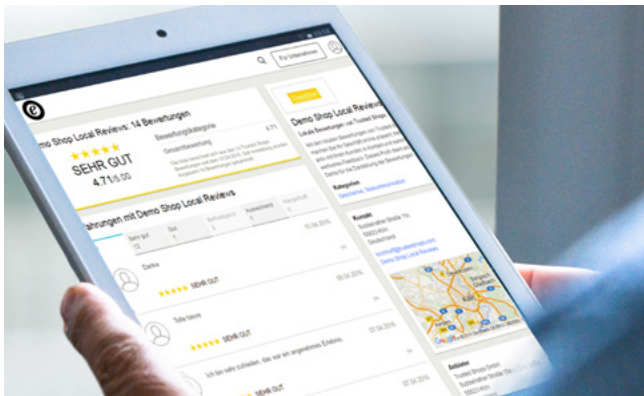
Für Unternehmen

emo Shop Local Reviews: 14 Bewertungen

SEHR GUT

4.71/5.00

Gesamtbewertung 4.71

Bewertungskategorie

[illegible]

ahrungen mit Demo Shop Local Reviews

Sehr gut 12

Gut 1

Befriedigend 1

Ausreichend 0

Mangelhaft 0

Darka

SEHR GUT

Tolle bisss

SEHR GUT

Ich bin sehr zufrieden, das war ein angenehmes Erlebnis.

15.04.2016

08.04.2016

07.04.2016

07.04.2016

Demo Shop Local Reviews

Lokale Bewertungen von Trusted Shops

Kategorien

Kontakt

Subbelrather Straße 15c

50823 Köln

Deutschland

Demo Shop Local Reviews

Anbieter

Trusted Shops GmbH

Subbelrather Straße 15c

50823 Köln